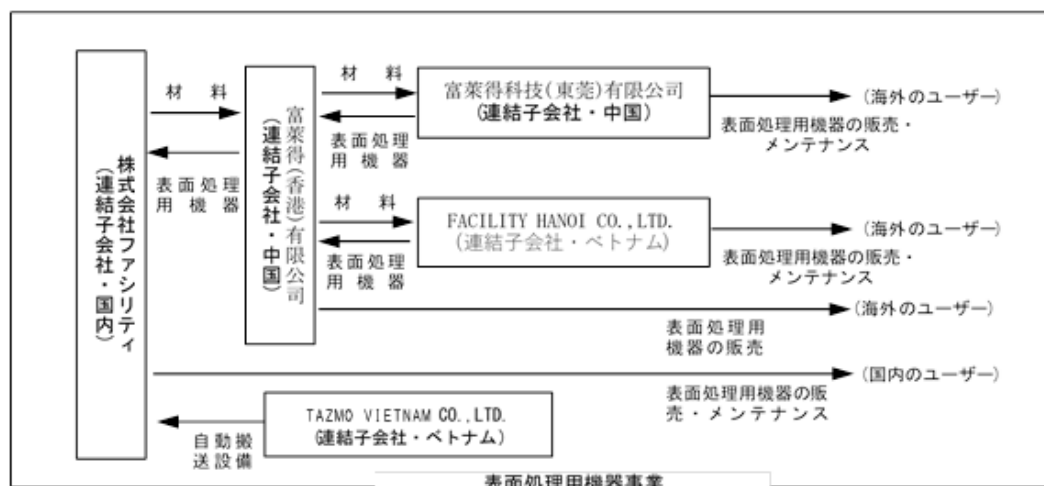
株式会社ファシリティ
(連結子会社・国内)

材料

表面処理用機器

富莱得(香港)有限公司
(連結子会社・中国)

材料

表面処理用機器

富莱得科技(東莞)有限公司
(連結子会社・中国)

(海外のユーザー)

表面処理用機器の販売・メンテナンス

材料

表面処理用機器

FACILITY HANOI CO.,LTD.
(連結子会社・ベトナム)

(海外のユーザー)

表面処理用機器の販売・メンテナンス

(海外のユーザー)

表面処理用機器の販売

(国内のユーザー)

表面処理用機器の販売・メンテナンス

TAZMO VIETNAM CO.,LTD.
(連結子会社・ベトナム)

自動搬送設備

表面処理用機器事業